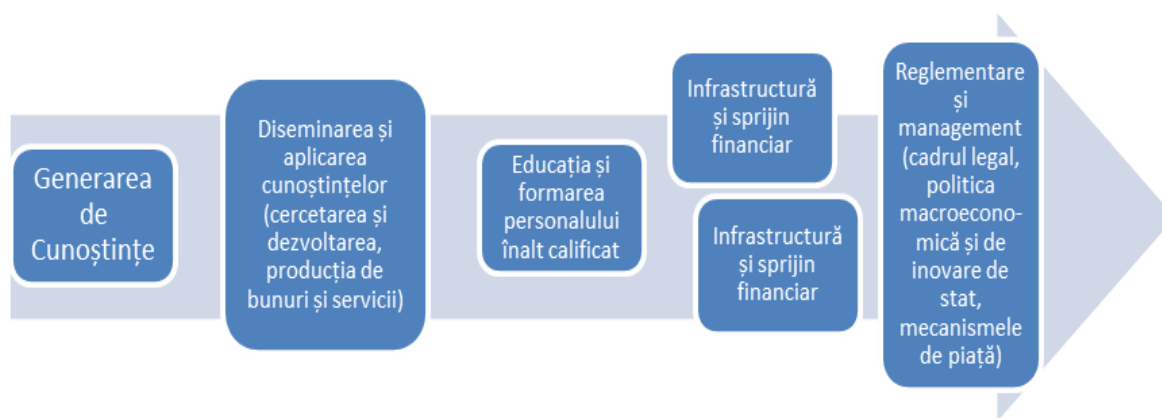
Generarea de Cunoștințe

Diseminarea și aplicarea cunoștințelor (cercetarea și dezvoltarea, producția de bunuri și servicii)

Educația și formarea personalului înalt calificat

Infrastructură și sprijin financiar

Infrastructură și sprijin financiar

Reglementare și management (cadrul legal, politica macroeconomică și de inovare de stat, mecanismele de piață)